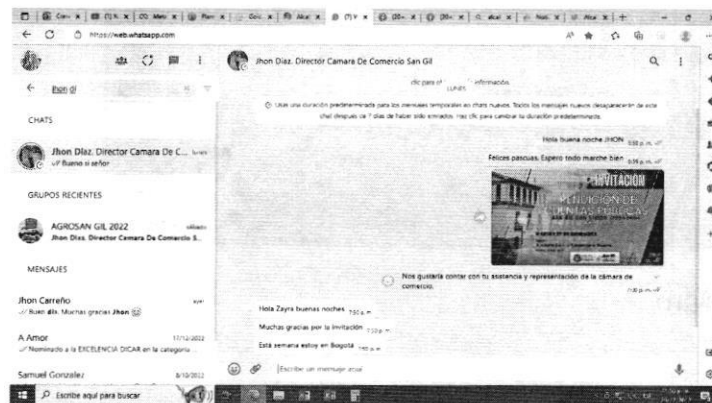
https://web.whatsapp.com

Jhon Diaz. Director Camara De Comercio San Gil

Jhon di

CHATS

Jhon Diaz. Director Camara De C...
✓✓ Bueno si señor

GRUPOS RECIENTES

AGROSAN GIL 2022
Jhon Diaz. Director Camara De Comercio S...

MENSAJES

Jhon Carreño
✓✓ Buen día. Muchas gracias Jhon

A Amor 17/12/2022
✓✓ Nominado a la EXCELENCIA DICAR en la categoría

Samuel Gonzalez 8/10/2022

Usas una duración predeterminada para los mensajes temporales en chats nuevos. Todos los mensajes nuevos desaparecerán de este chat después de 7 días de haber sido enviados. Haz clic para cambiar tu duración predeterminada.

Hola buena noche JHON 5:30 p. m.

Felices pascuas. Espero todo marche bien 5:31 p. m.

INVITACIÓN
RENDICIÓN DE CUENTAS PÚBLICA

Nos gustaría contar con tu asistencia y representación de la cámara de comercio. 7:00 p. m.

Hola Zayra buenas noches 7:50 a. m.

Muchas gracias por la invitación 7:50 a. m.

Está semana estoy en Bogotá 7:50 a. m.

Escribe un mensaje aquí

Escribe aquí para buscar